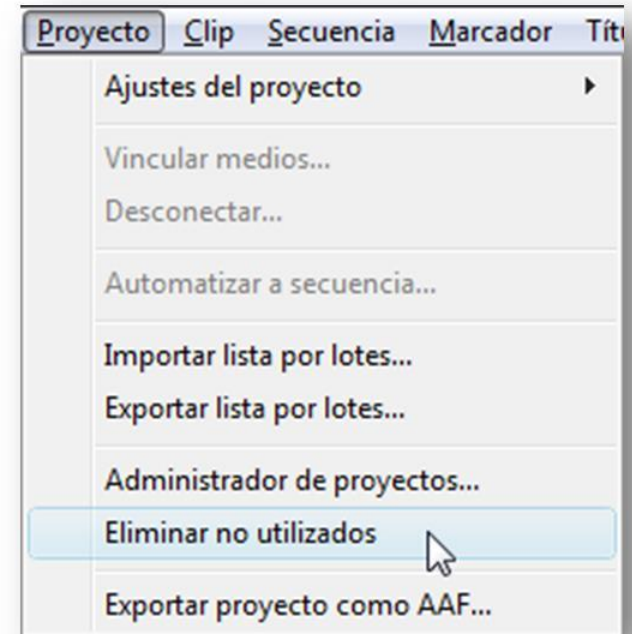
Proyecto Clip Secuencia Marcador Títu

Ajustes del proyecto

Vincular medios...

Desconectar...

Automatizar a secuencia...

Importar lista por lotes...

Exportar lista por lotes...

Administrador de proyectos...

Eliminar no utilizados

Exportar proyecto como AAF...